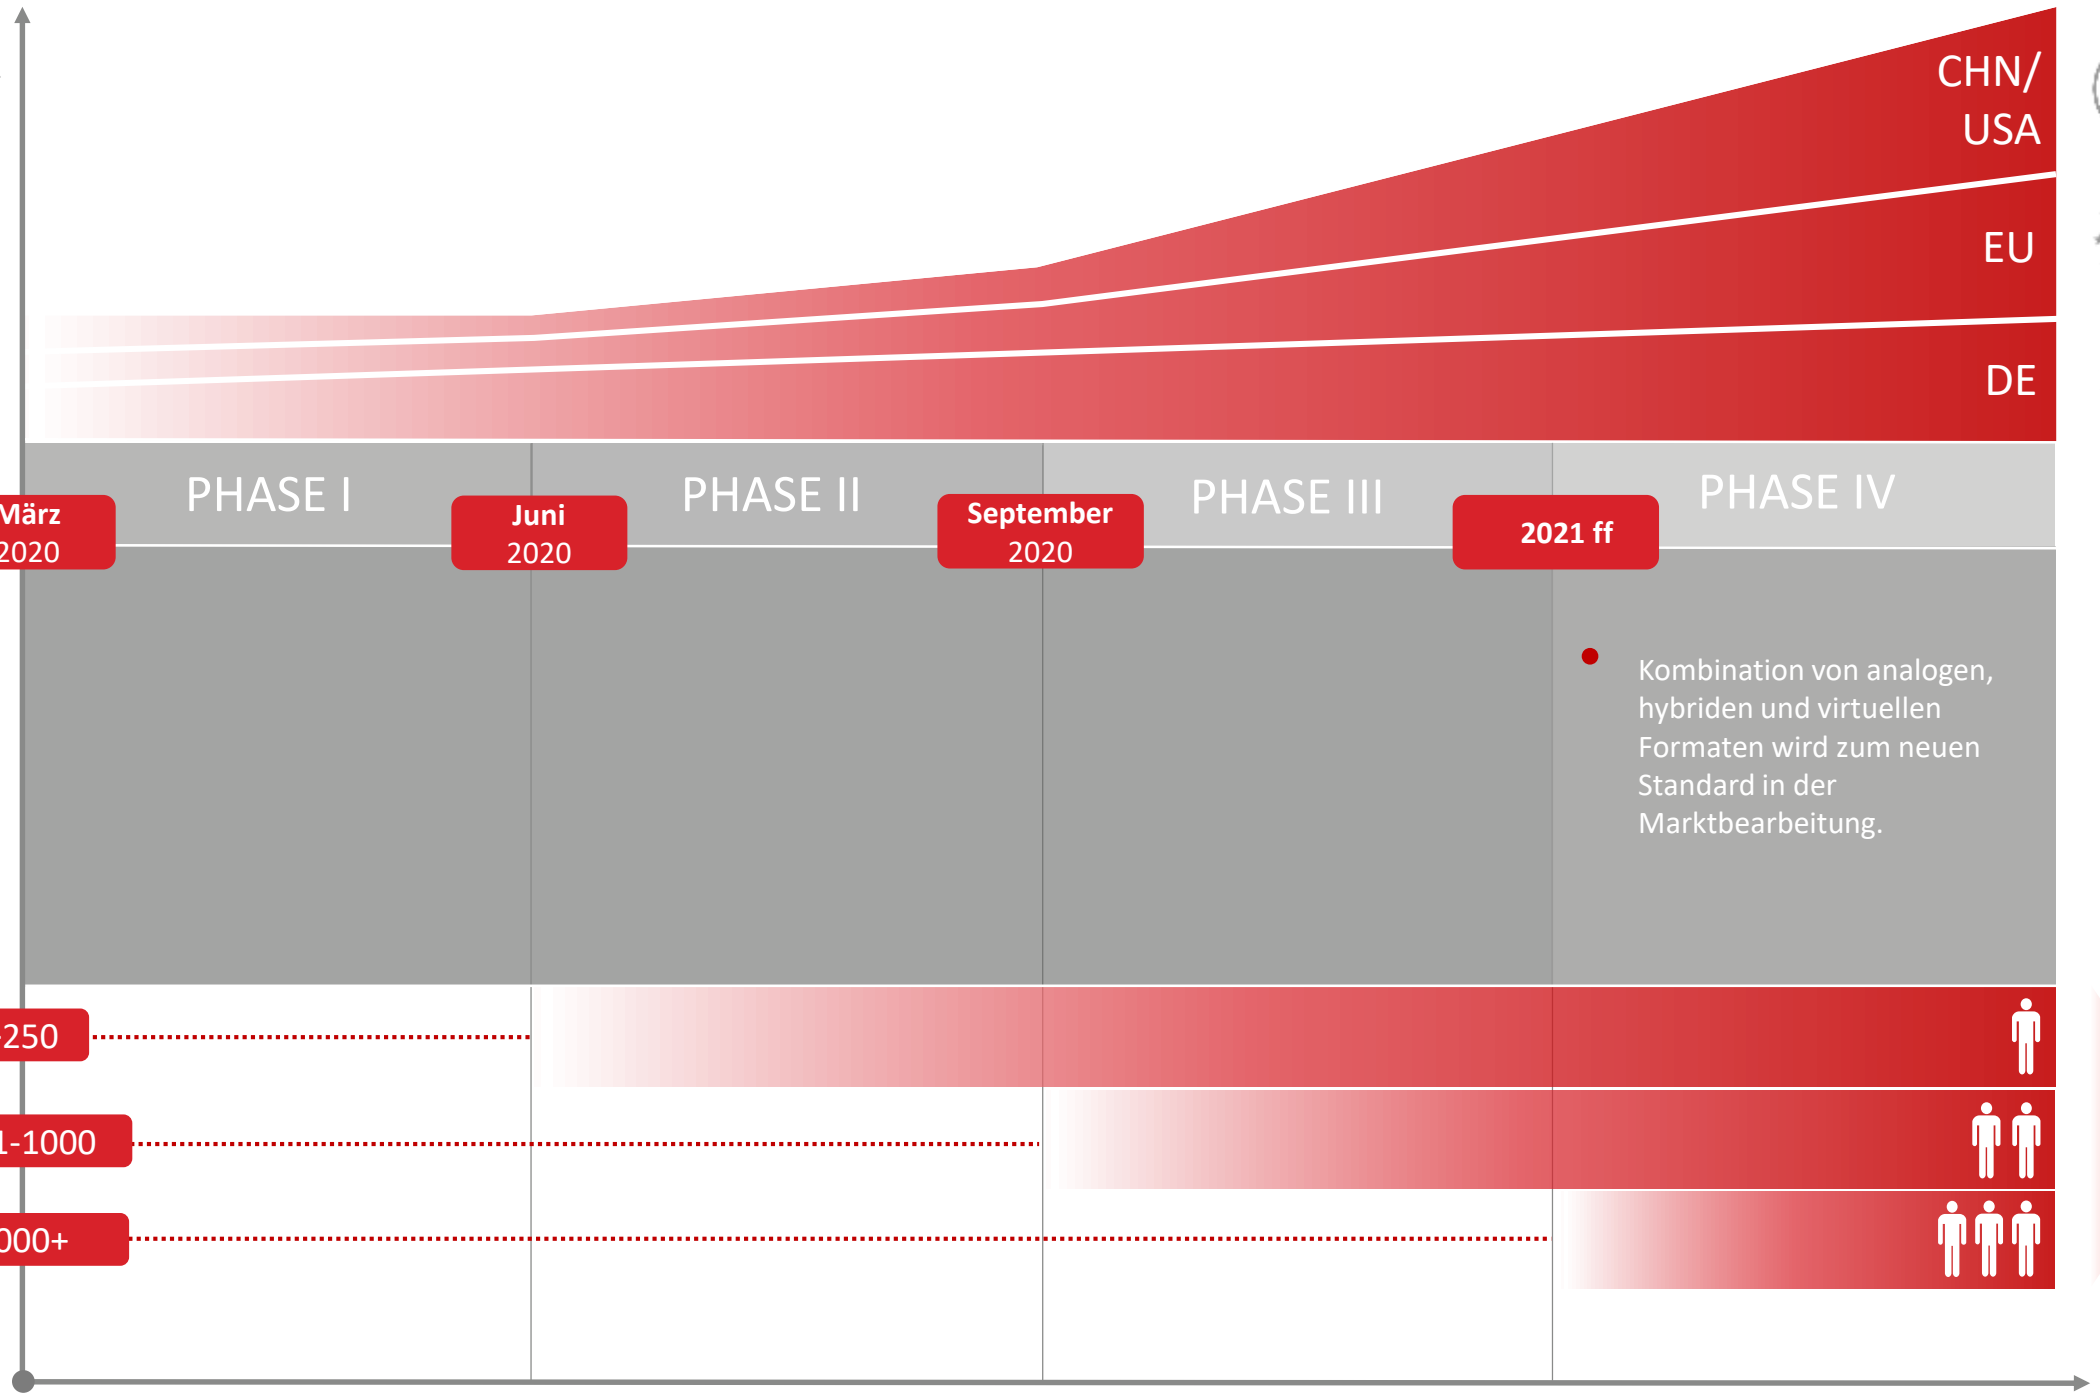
CHN/
USA

EU

DE

PHASE I

PHASE II

PHASE III

PHASE IV

März
2020

Juni
2020

September
2020

2021 ff

Kombination von analogen, hybriden und virtuellen Formaten wird zum neuen Standard in der Marktbearbeitung.

-250

1-1000

000+